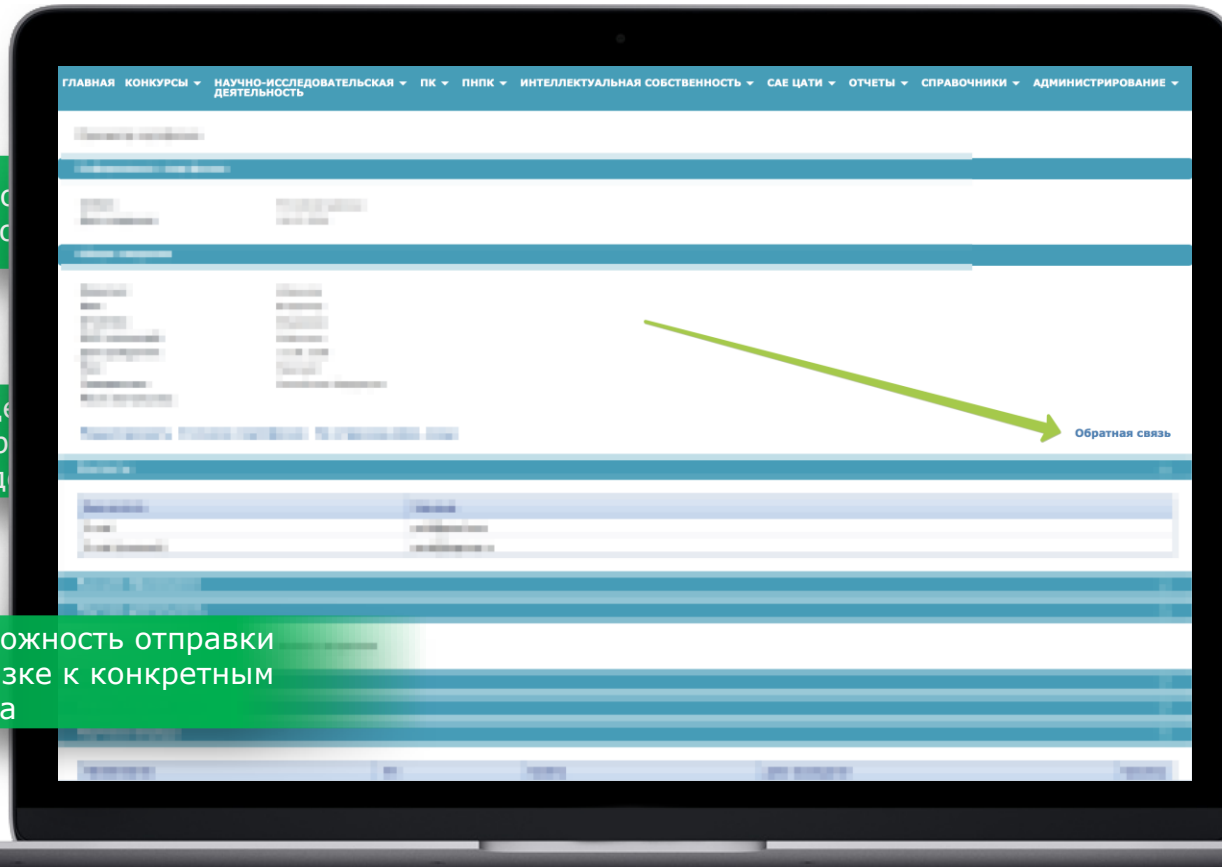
ГЛАВНАЯ КОНКУРСЫ ▾ НАУЧНО-ИССЛЕДОВАТЕЛЬСКАЯ ДЕЯТЕЛЬНОСТЬ ▾ ПК ▾ ПНПК ▾ ИНТЕЛЛЕКТУАЛЬНАЯ СОБСТВЕННОСТЬ ▾ САЕ ЦАТИ ▾ ОТЧЕТЫ ▾ СПРАВОЧНИКИ ▾ АДМИНИСТРИРОВАНИЕ ▾

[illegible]

Обратная связь

ожность отправки
зке к конкретным
а